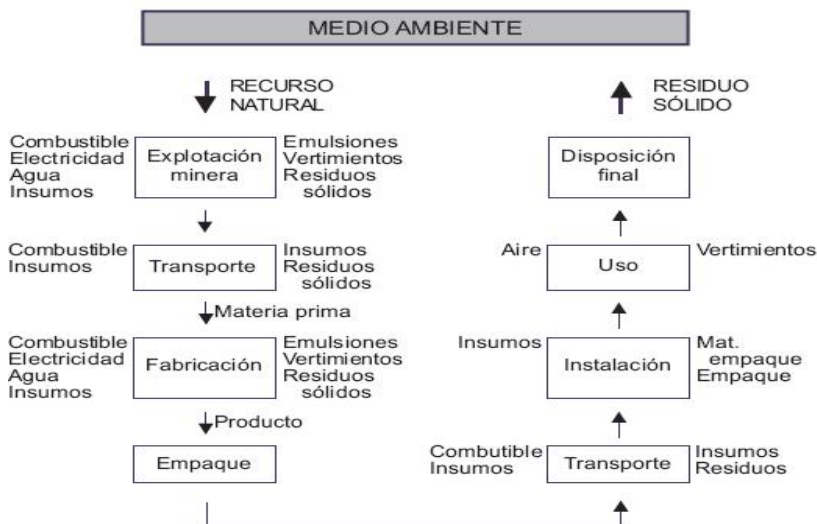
MEDIO AMBIENTE

RECURSO NATURAL

Combustible
Electricidad
Agua
Insumos

Explotación minera

Emulsiones
Vertimientos
Residuos sólidos

Combustible
Insumos

Transporte

Insumos
Residuos sólidos

Materia prima

Combustible
Electricidad
Agua
Insumos

Fabricación

Emulsiones
Vertimientos
Residuos sólidos

Producto

Empaque

RESIDUO SÓLIDO

Disposición final

Aire

Uso

Vertimientos

Insumos

Instalación

Mat. empaque
Empaque

Combutible
Insumos

Transporte

Insumos
Residuos